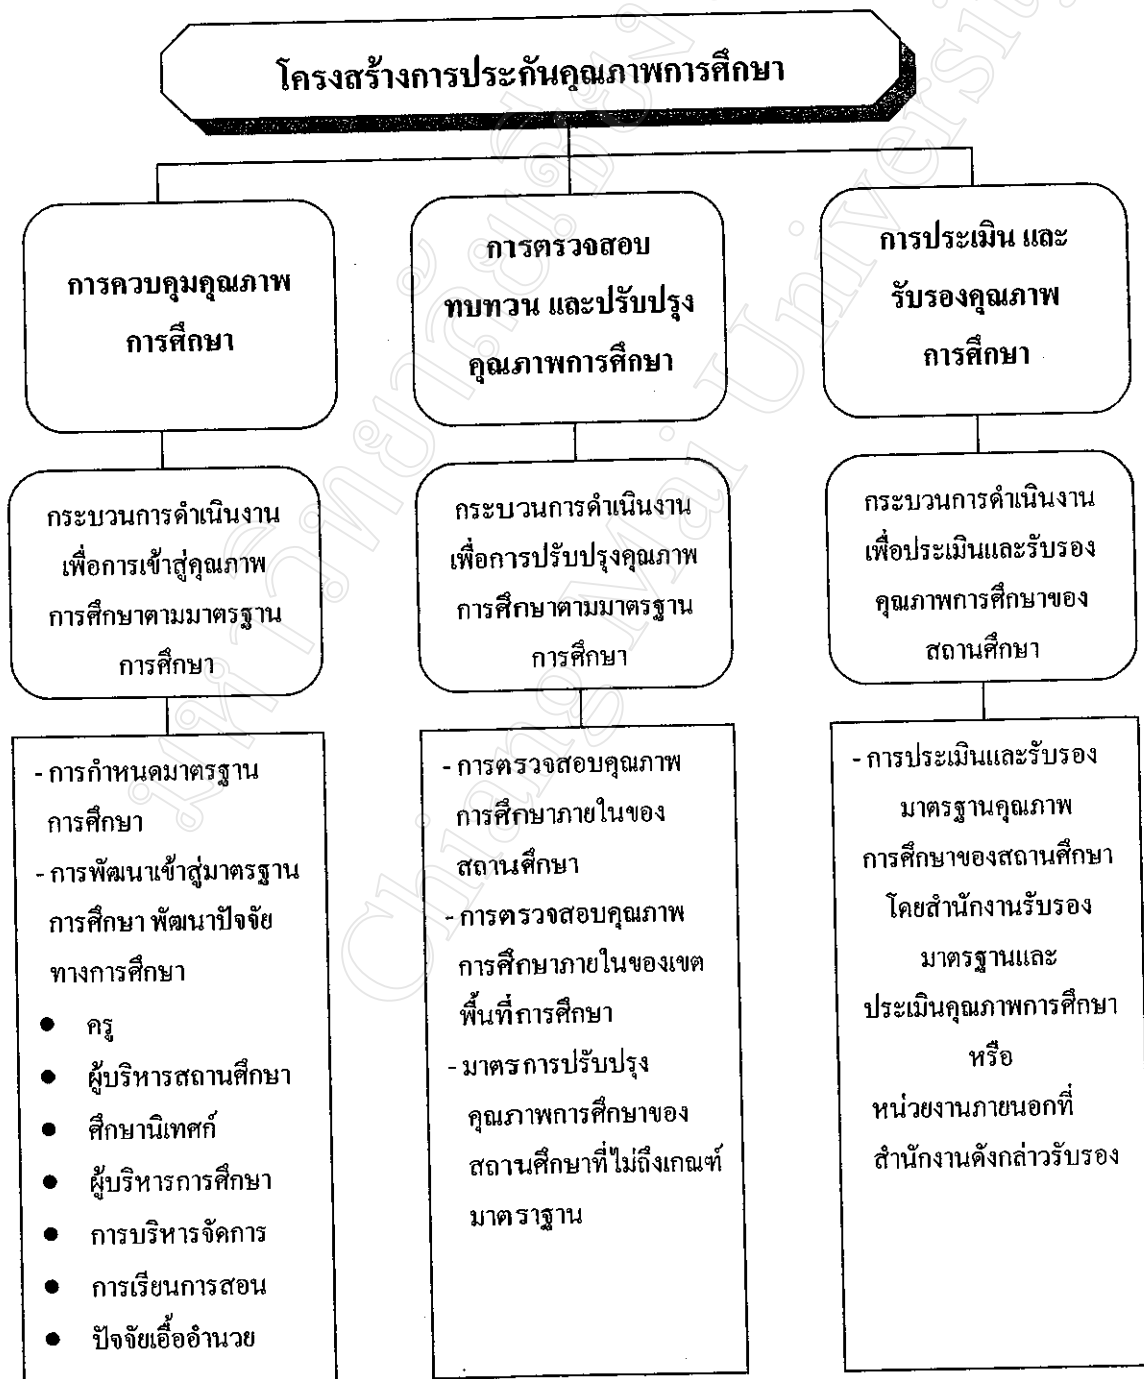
โครงสร้างการประกันคุณภาพการศึกษา

การควบคุมคุณภาพการศึกษา

การตรวจสอบ ทบทวน และปรับปรุงคุณภาพการศึกษา

การประเมิน และรับรองคุณภาพการศึกษา

กระบวนการดำเนินงานเพื่อการเข้าสู่คุณภาพการศึกษาตามมาตรฐานการศึกษา

กระบวนการดำเนินงานเพื่อการปรับปรุงคุณภาพการศึกษาตามมาตรฐานการศึกษา

กระบวนการดำเนินงานเพื่อประเมินและรับรองคุณภาพการศึกษาของสถานศึกษา

- การกำหนดมาตรฐานการศึกษา
- การพัฒนาเข้าสู่มาตรฐานการศึกษา พัฒนาปัจจัยทางการศึกษา
- ครู
- ผู้บริหารสถานศึกษา
- ศึกษานิเทศก์
- ผู้บริหารการศึกษา
- การบริหารจัดการ
- การเรียนการสอน
- ปัจจัยเอื้ออำนวย

- การตรวจสอบคุณภาพการศึกษาภายในของสถานศึกษา
- การตรวจสอบคุณภาพการศึกษาภายในของเขตพื้นที่การศึกษา
- มาตรการปรับปรุงคุณภาพการศึกษาของสถานศึกษาที่ไม่ถึงเกณฑ์มาตราฐาน

- การประเมินและรับรองมาตรฐานคุณภาพการศึกษาของสถานศึกษาโดยสำนักงานรับรองมาตรฐานและประเมินคุณภาพการศึกษา หรือ หน่วยงานภายนอกที่สำนักงานดังกล่าวรับรอง